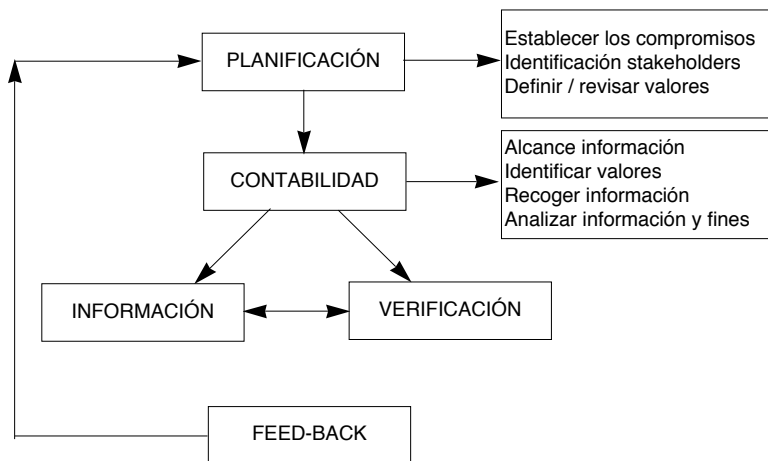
PLANIFICACIÓN

Establecer los compromisos
Identificación stakeholders
Definir / revisar valores

CONTABILIDAD

Alcance información
Identificar valores
Recoger información
Analizar información y fines

INFORMACIÓN

VERIFICACIÓN

FEED-BACK